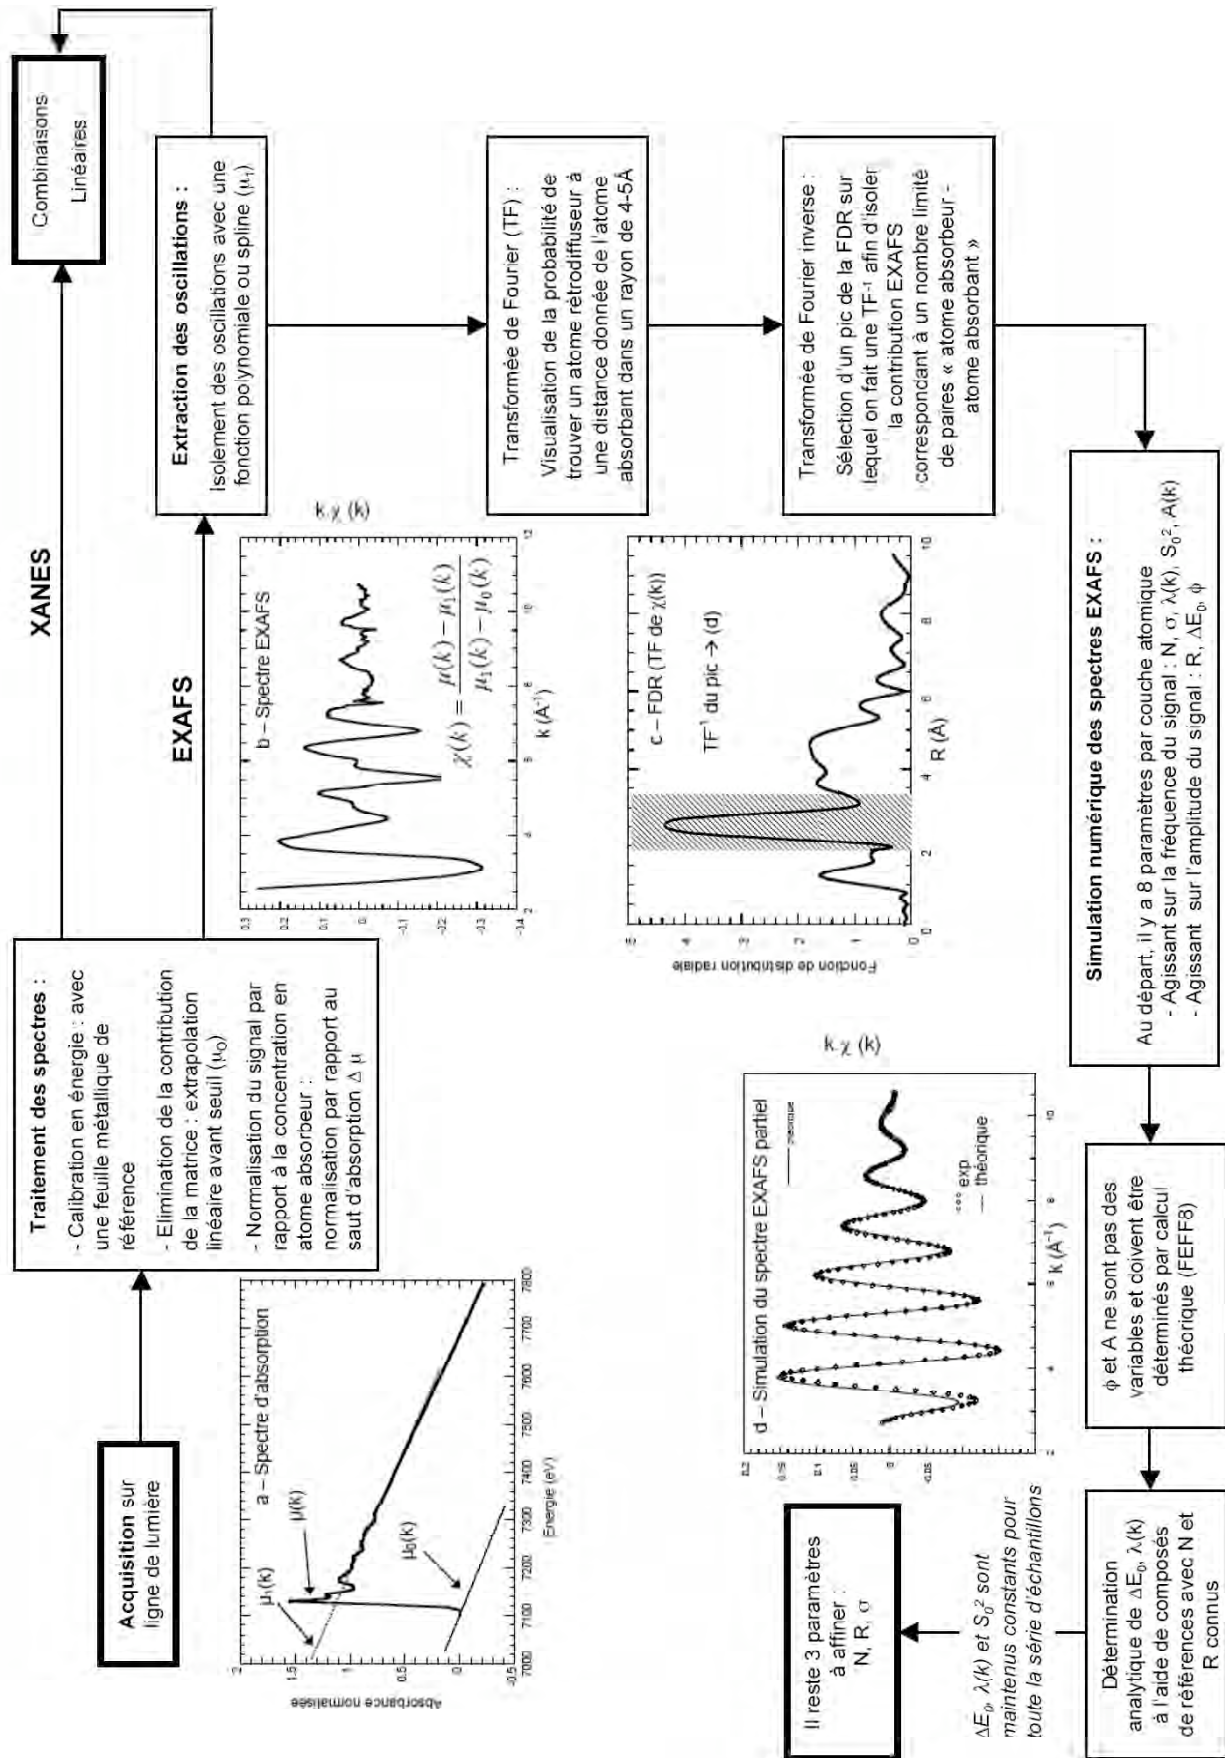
Acquisition sur ligne de lumière

a – Spectre d'absorption

$\mu_1(k)$

$\mu(k)$

$\mu_0(k)$

Absorbance normalisée

Energie (eV)

7000 7100 7200 7300 7400 7500 7600 7700 7800

-0.5 0 0.5 1 1.5 2

Traitement des spectres :

- Calibration en énergie : avec une feuille métallique de référence

- Elimination de la contribution de la matrice : extrapolation linéaire avant seuil ($\mu_0$)

- Normalisation du signal par rapport à la concentration en atome absorbeur : normalisation par rapport au saut d'absorption $\Delta\mu$

XANES

EXAFS

Combinaisons Linéaires

b – Spectre EXAFS

$\chi(k) = \frac{\mu(k) - \mu_1(k)}{\mu_1(k) - \mu_0(k)}$

k.χ (k)

k (Å$^{-1}$)

Extraction des oscillations :

Isolement des oscillations avec une fonction polynomiale ou spline ($\mu_1$)

Transformée de Fourier (TF) :

Visualisation de la probabilité de trouver un atome rétrodiffuseur à une distance donnée de l'atome absorbant dans un rayon de 4-5Å

c – FDR (TF de χ(k))

TF$^{-1}$ du pic -> (d)

Fonction de distribution radiale

R (Å)

Transformée de Fourier inverse :

Sélection d'un pic de la FDR sur lequel on fait une TF$^{-1}$ afin d'isoler la contribution EXAFS correspondant à un nombre limité de paires « atome absorbeur - atome absorbant »

d – Simulation du spectre EXAFS partiel

théorique

°°° exp
— théorique

k.χ (k)

k (Å$^{-1}$)

Il reste 3 paramètres à affiner : N, R, σ

$\Delta E_0$, $\lambda(k)$ et $S_0^2$ sont maintenus constants pour toute la série d'échantillons

Simulation numérique des spectres EXAFS :

Au départ, il y a 8 paramètres par couche atomique
- Agissant sur la fréquence du signal : N, σ, λ(k), $S_0^2$, A(k)
- Agissant sur l'amplitude du signal : R, $\Delta E_0$, φ

φ et A ne sont pas des variables et doivent être déterminés par calcul théorique (FEFF8)

Détermination analytique de $\Delta E_0$, λ(k) à l'aide de composés de références avec N et R connus